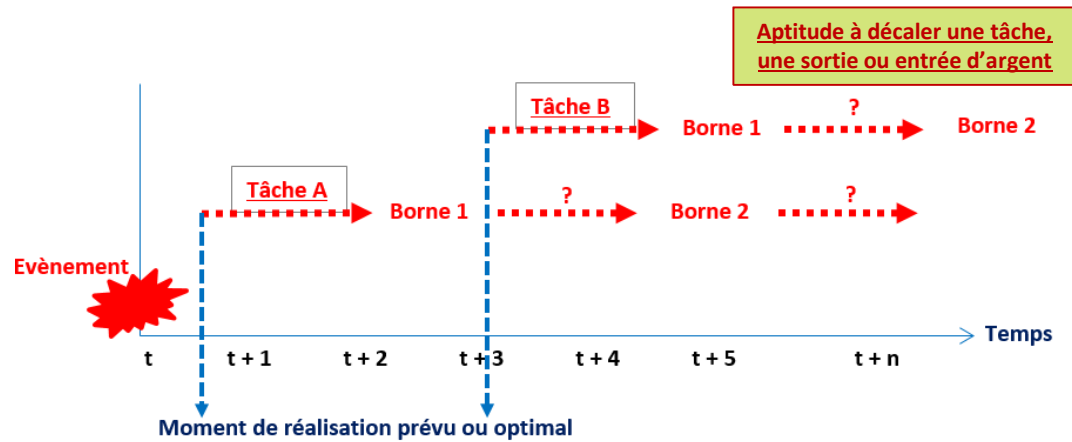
Aptitude à décaler une tâche, une sortie ou entrée d'argent

Tâche B

Borne 1

?

Borne 2

Tâche A

Borne 1

?

Borne 2

?

Evènement

Temps

t

t + 1

t + 2

t + 3

t + 4

t + 5

t + n

Moment de réalisation prévu ou optimal